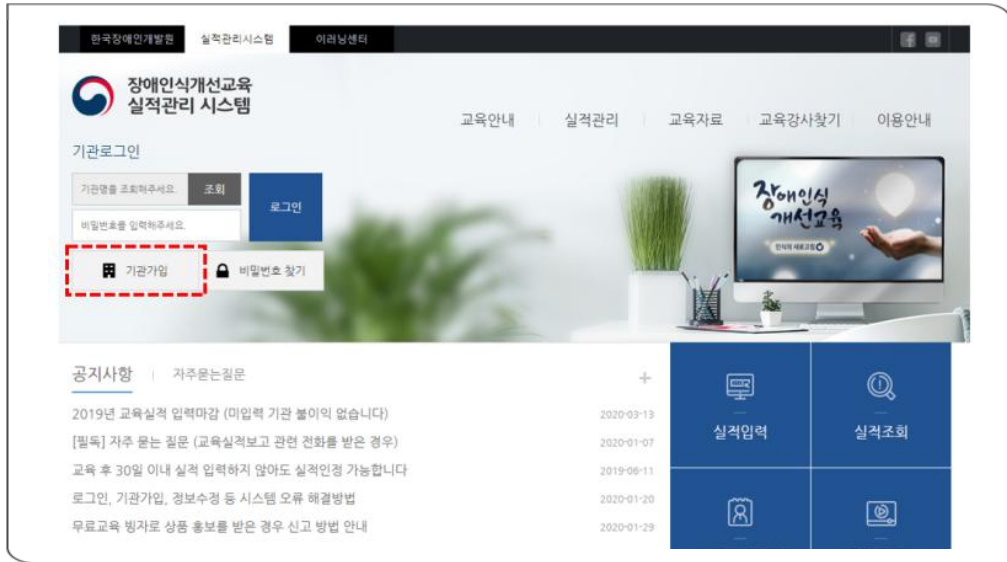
한국장애인개발원 실적관리시스템 이러닝센터

장애인식개선교육 실적관리 시스템

교육안내 실적관리 교육자료 교육강사찾기 이용안내

기관로그인

기관명을 조회해주세요. 조회

비밀번호를 입력해주세요.

로그인

기관가입 비밀번호 찾기

장애인식 개선교육

인식의 새로고침

공지사항 자주묻는질문 +

2019년 교육실적 입력마감 (미입력 기관 불이익 없습니다) 2020-03-13

[필독] 자주 묻는 질문 (교육실적보고 관련 전화를 받은 경우) 2020-01-07

교육 후 30일 이내 실적 입력하지 않아도 실적인정 가능합니다 2019-06-11

로그인, 기관가입, 정보수정 등 시스템 오류 해결방법 2020-01-20

무료교육 빙자로 상품 홍보를 받은 경우 신고 방법 안내 2020-01-29

실적입력 실적조회